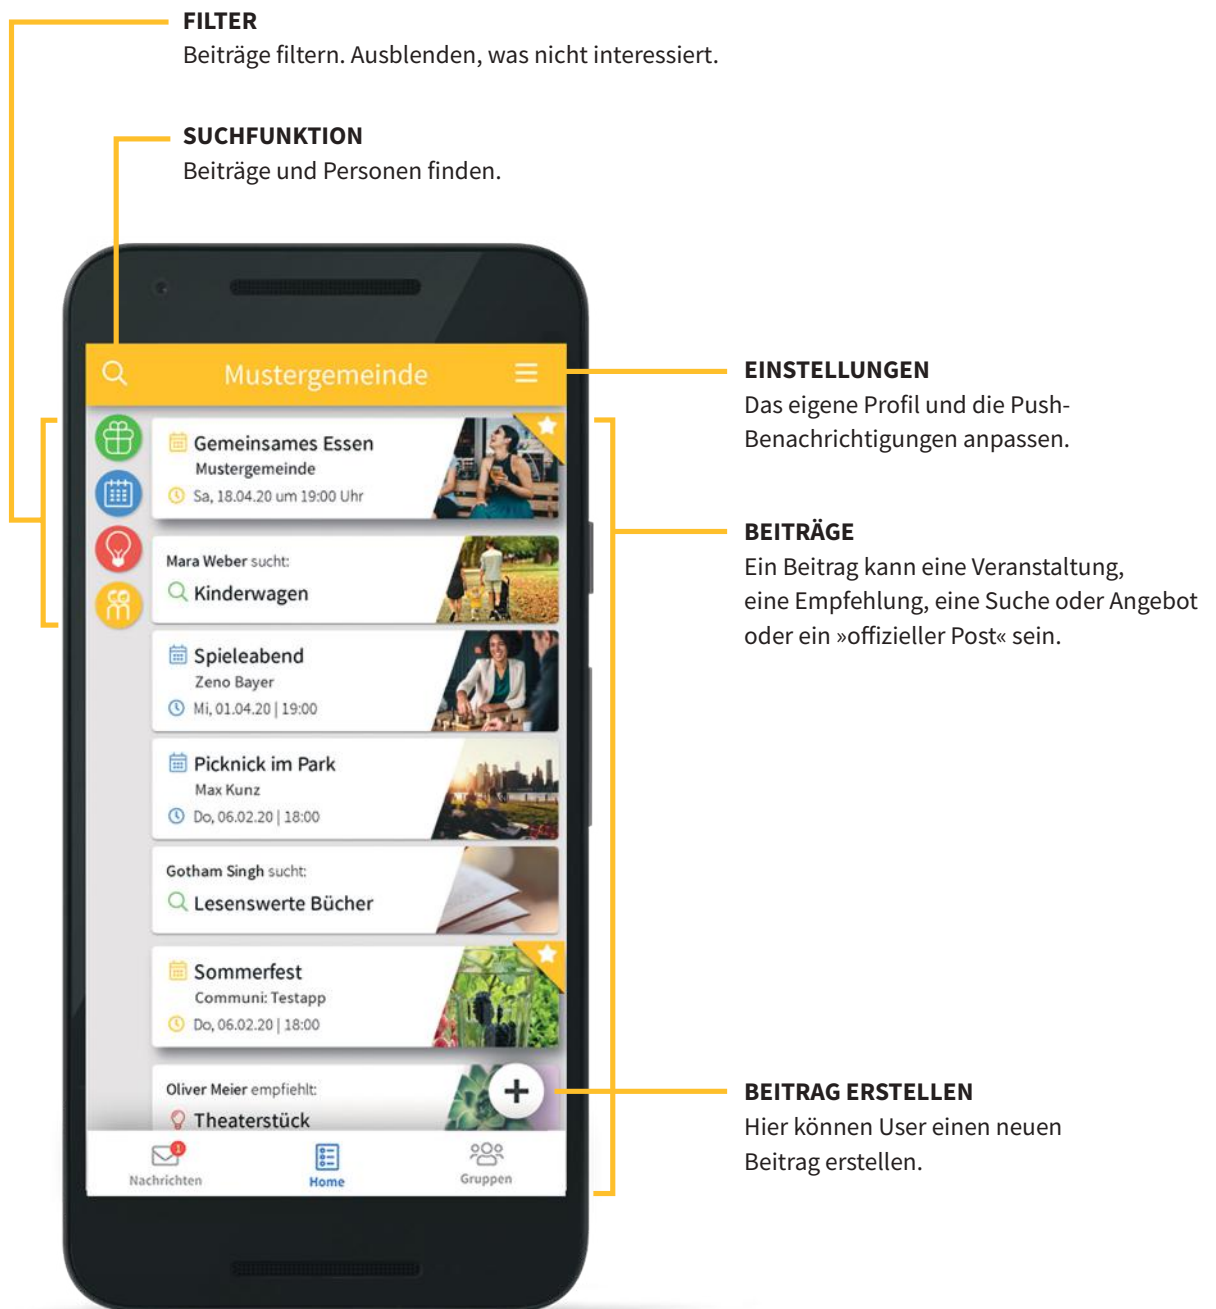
FILTER
Beiträge filtern. Ausblenden, was nicht interessiert.

SUCHFUNKTION
Beiträge und Personen finden.

Mustergemeinde

Gemeinsames Essen
Mustergemeinde
Sa, 18.04.20 um 19:00 Uhr

Mara Weber sucht:
Kinderwagen

Spieleabend
Zeno Bayer
Mi, 01.04.20 | 19:00

Picknick im Park
Max Kunz
Do, 06.02.20 | 18:00

Gotham Singh sucht:
Lesenswerte Bücher

Sommerfest
Communi: Testapp
Do, 06.02.20 | 18:00

Oliver Meier empfiehlt:
Theaterstück

1
Nachrichten
Home
Gruppen

EINSTELLUNGEN
Das eigene Profil und die Push-Benachrichtigungen anpassen.

BEITRÄGE
Ein Beitrag kann eine Veranstaltung, eine Empfehlung, eine Suche oder Angebot oder ein »offizieller Post« sein.

BEITRAG ERSTELLEN
Hier können User einen neuen Beitrag erstellen.